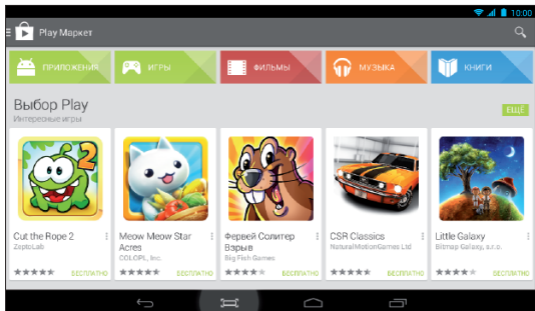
10:00

Play Маркет

ПРИЛОЖЕНИЯ
ИГРЫ
ФИЛЬМЫ
МУЗЫКА
КНИГИ

Выбор Play
Интересные игры
ЕЩЁ

2
Cut the Rope 2
ZeptoLab
БЕСПЛАТНО

Meow Meow Star Acres
COLOPL, Inc.
БЕСПЛАТНО

Фервей Солитер Взрыв
Big Fish Games
БЕСПЛАТНО

CSR Classics
NaturalMotionGames Ltd
БЕСПЛАТНО

Little Galaxy
Bitmap Galaxy, s.r.o.
БЕСПЛАТНО